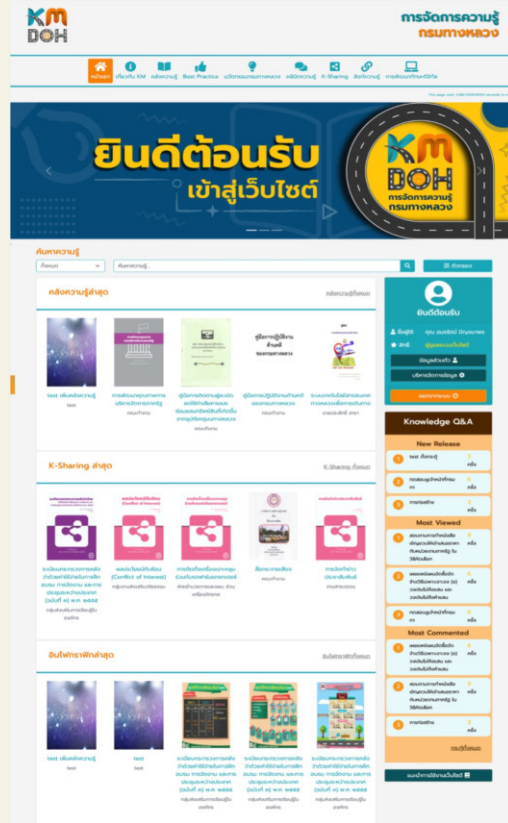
KM DOH

การจัดการความรู้ กรมทางหลวง

หน้าแรก เกี่ยวกับ KM คลังความรู้ Best Practice บริการแผนงานทางหลวง ชุมชนความรู้ K-Sharing ลิงก์ความรู้ การเรียนรู้ออนไลน์

ยินดีต้อนรับ เข้าสู่เว็บไซต์

KM DOH การจัดการความรู้ กรมทางหลวง

ค้นหาความรู้

ทั้งหมด ค้นหาความรู้... ตัวกรอง

คลังความรู้ล่าสุด

คลังความรู้ทั้งหมด

test เพิ่มคลังความรู้

การตรวจสอบคุณภาพการบริหารจัดการงานบัญชี

คู่มือการจัดการภัยพิบัติ

คู่มือการปฏิบัติงานด้านเทคนิคของกรมทางหลวง

ระบบการจัดการองค์ความรู้

K-Sharing ล่าสุด

K-Sharing ทั้งหมด

ผลประโยชน์ทับซ้อน (Conflict of Interest)

อินโฟกราฟิกล่าสุด

อินโฟกราฟิกทั้งหมด

test เพิ่มคลังความรู้

test

ยินดีต้อนรับ

ข้อมูลส่วนตัว

บริหารจัดการข้อมูล

ออกจากระบบ

Knowledge Q&A

New Release

test ทดสอบ

Most Viewed

Most Commented

ดูทั้งหมด

แนะนำการใช้งานเว็บไซต์